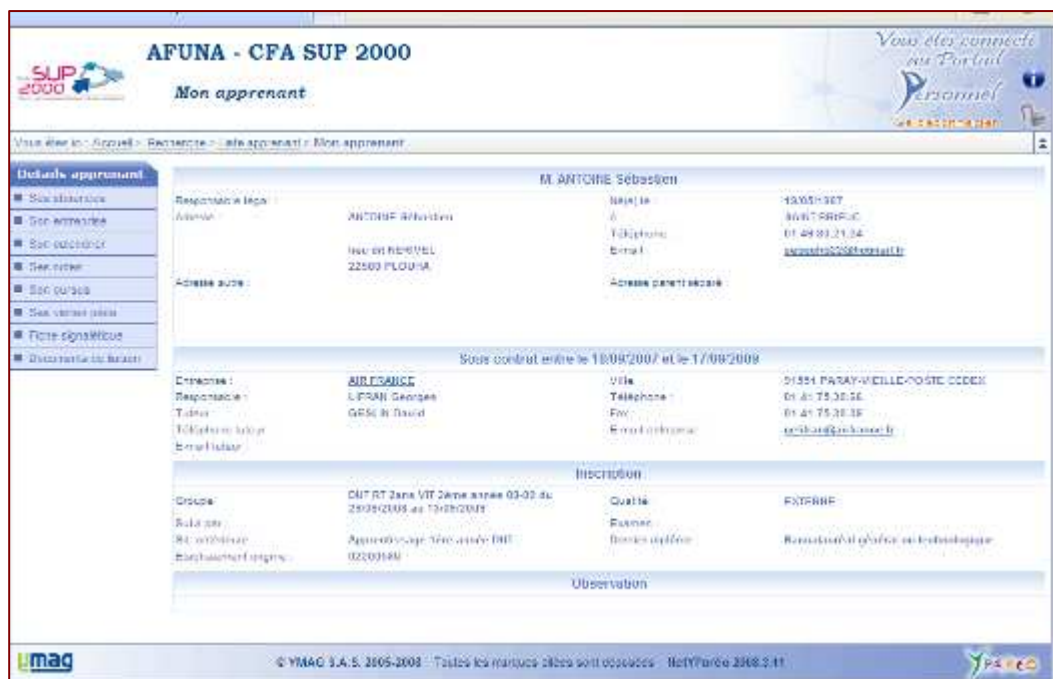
SUP 2000

AFUNA - CFA SUP 2000

Mon apprenant

Vous êtes connecté au Portail Personnel

Se déconnecter

Vous êtes ici : Accueil > Recherche > Liste apprenant > Mon apprenant

Détails apprenant

Ses absences

Son entreprise

Son calendrier

Ses notes

Son cursus

Ses correspondances

Fiche signalétique

Documents de liaison

M. ANTOINE Sébastien

| | | | |
|---|---|---|---|
| Responsable légal : | | Né(e) le : | 19/05/1987 |
| Adresse : | ANTOINE Sébastien | à | SAINT BRIEUC |
| | | Téléphone : | 01.49.83.21.34 |
| | lieu dit KERIVEL | E-mail : | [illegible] |
| | 22580 PLOUHA | | |
| Adresse autre : | | Adresse parent séparé : | |

Sous contrat entre le 18/09/2007 et le 17/09/2009

| | | | |
|---|---|---|---|
| Entreprise : | AIR FRANCE | Ville : | 91551 PARAY-VIEILLE-POSTE CEDEX |
| Responsable : | LIPRAN Georges | Téléphone : | 01.41.75.38.36 |
| Tuteur : | GESLIN David | Fax : | 01.41.75.38.39 |
| Téléphone tuteur : | | E-mail entreprise : | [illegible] |
| E-mail tuteur : | | | |

Inscription

| | | | |
|---|---|---|---|
| Groupe : | DUT RT 2ans VIT 2ème année 03-03 du 29/08/2008 au 13/08/2009 | Qualité : | EXTERNE |
| Suivi par : | | Examen : | |
| Sit. antérieure : | Apprentissage 1ère année DUT | Dernier diplôme : | Baccalauréat général ou technologique |
| Etablissement origine : | 02200040 | | |

Observation

ymag

© YMAG S.A.S. 2005-2008 Toutes les marques citées sont déposées NetYParéo 2008.2.11

YPAREO